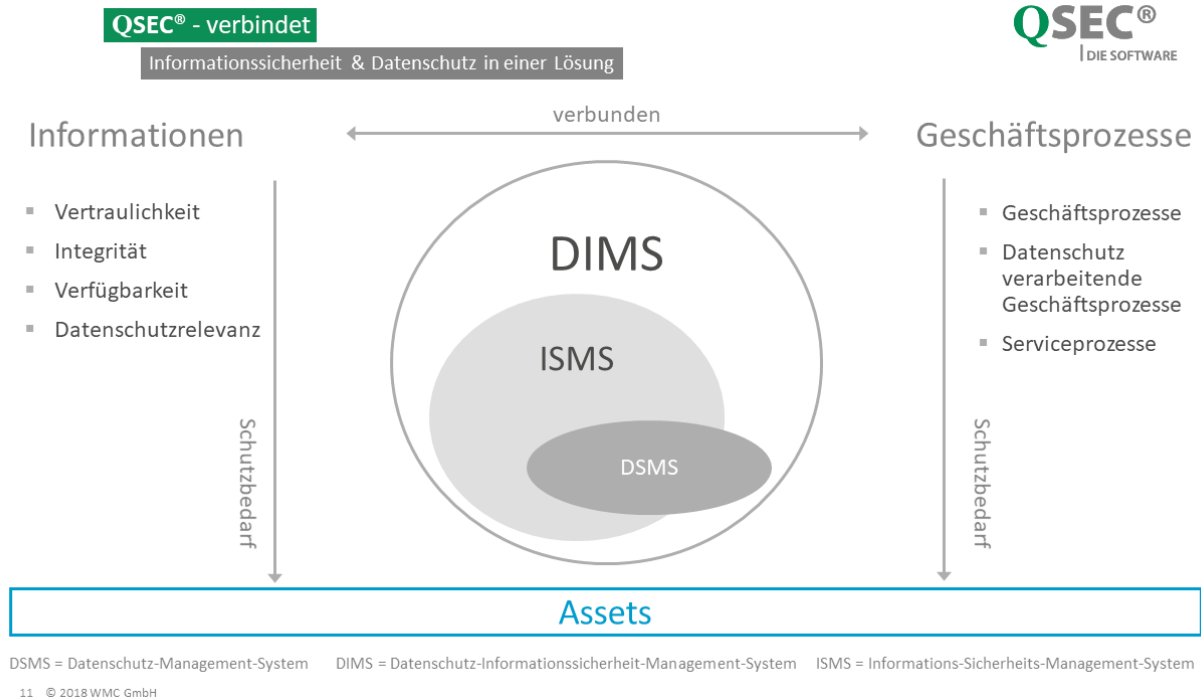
QSEC® - verbindet

Informationssicherheit & Datenschutz in einer Lösung

QSEC®
DIE SOFTWARE

Informationen

verbunden

Geschäftsprozesse

- Vertraulichkeit
- Integrität
- Verfügbarkeit
- Datenschutzrelevanz

DIMS

ISMS

DSMS

- Geschäftsprozesse
- Datenschutz verarbeitende Geschäftsprozesse
- Serviceprozesse

Schutzbedarf

Schutzbedarf

Assets

DSMS = Datenschutz-Management-System DIMS = Datenschutz-Informationssicherheit-Management-System ISMS = Informations-Sicherheits-Management-System

11 © 2018 WMC GmbH